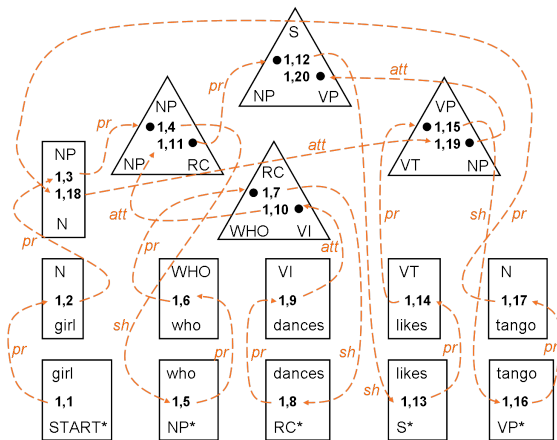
S
1,12
1,20
NP VP

NP
1,4
1,11
NP RC

VP
1,15
1,19
VT NP

NP
1,3
1,18
N

RC
1,7
1,10
WHO VI

pr
pr
att
att
att
pr
att
pr
sh
pr
pr
sh
sh
pr
pr
pr
sh
pr

N
1,2
girl

WHO
1,6
who

VI
1,9
dances

VT
1,14
likes

N
1,17
tango

girl
1,1
START*

who
1,5
NP*

dances
1,8
RC*

likes
1,13
S*

tango
1,16
VP*